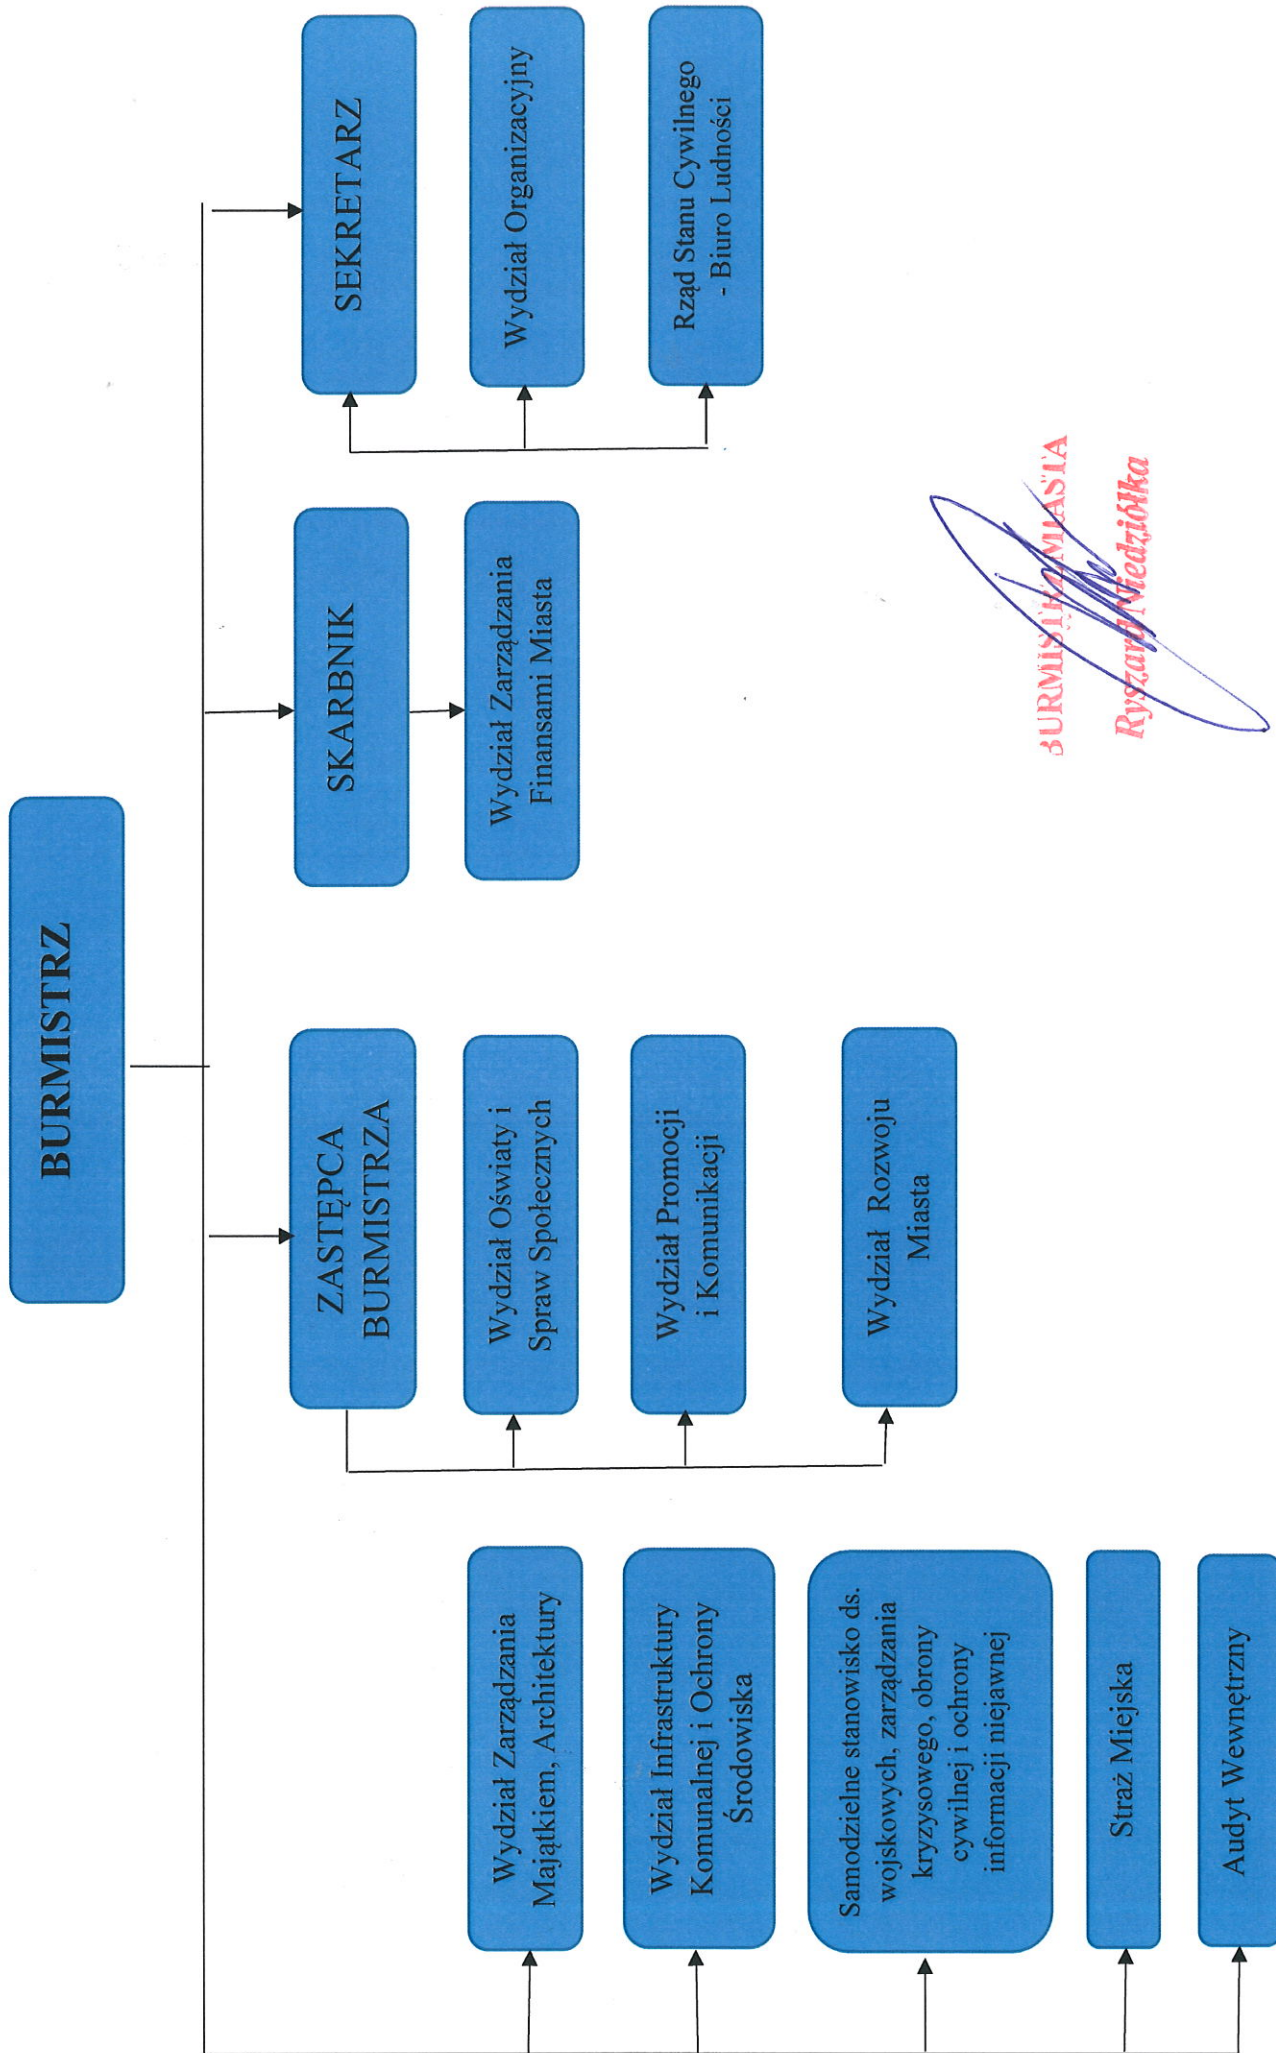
BURMISTRZ

SEKRETARZ

Wydział Organizacyjny

Rząd Stanu Cywilnego - Biuro Ludności

SKARBNIK

Wydział Zarządzania Finansami Miasta

ZASTĘPCA BURMISTRZA

Wydział Oświaty i Spraw Społecznych

Wydział Promocji i Komunikacji

Wydział Rozwoju Miasta

Wydział Zarządzania Majątkiem, Architektury

Wydział Infrastruktury Komunalnej i Ochrony Środowiska

Samodzielne stanowisko ds. wojskowych, zarządzania kryzysowego, obrony cywilnej i ochrony informacji niejawnej

Straż Miejska

Audyt Wewnętrzny

BURMISTRZ MIASTA
Ryszard Miedziółka